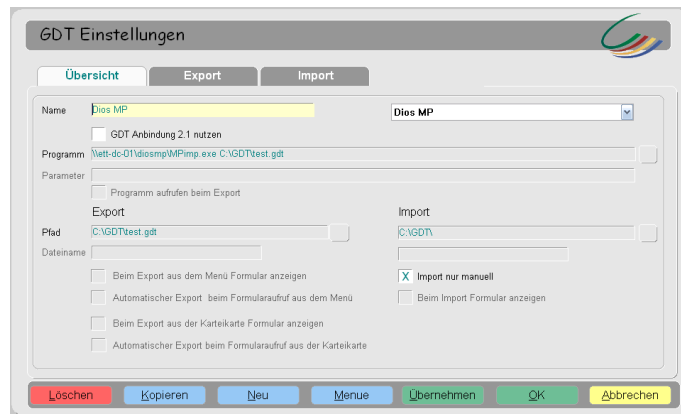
GDT Einstellungen

Übersicht
Export
Import

Name
Dios MP
Dios MP

GDT Anbindung 2.1 nutzen

Programm
\\ett-dc-01\diosmp\MPimp.exe C:\GDT\test.gdt

Parameter

Programm aufrufen beim Export

Export
Import

Pfad
C:\GDT\test.gdt
C:\GDT\

Dateiname

Beim Export aus dem Menü Formular anzeigen
X Import nur manuell
Automatischer Export beim Formularaufruf aus dem Menü
Beim Import Formular anzeigen

Beim Export aus der Karteikarte Formular anzeigen
Automatischer Export beim Formularaufruf aus der Karteikarte

Löschen
Kopieren
Neu
Menue
Übernehmen
OK
Abbrechen